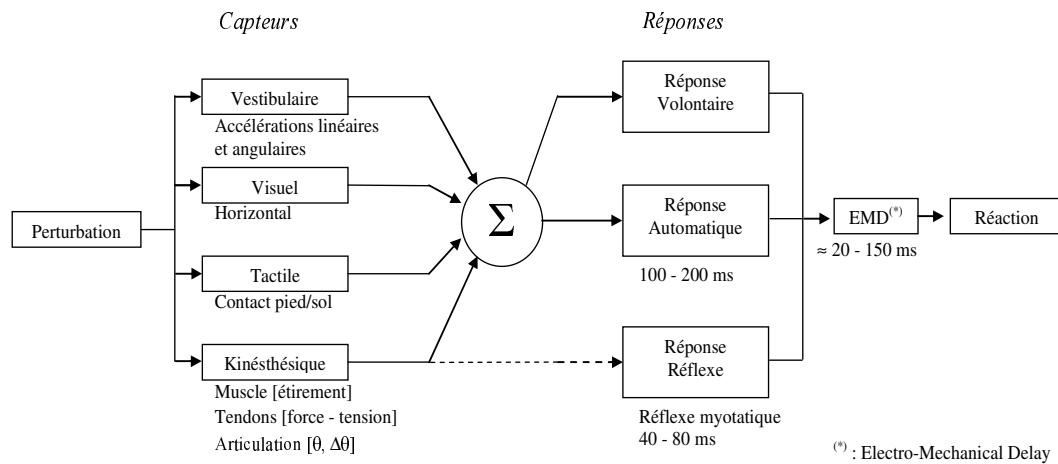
Capteurs

Réponses

Perturbation

Vestibulaire
Accélérations linéaires et angulaires

Visuel
Horizontal

Tactile
Contact pied/sol

Kinésthésique
Muscle [étirement]
Tendons [force - tension]
Articulation [$\theta$, $\Delta\theta$]

$\Sigma$

Réponse Volontaire

Réponse Automatique
100 - 200 ms

Réponse Réflexe
Réflexe myotatique
40 - 80 ms

EMD$^{(*)}$
≈ 20 - 150 ms

Réaction

$^{(*)}$ : Electro-Mechanical Delay